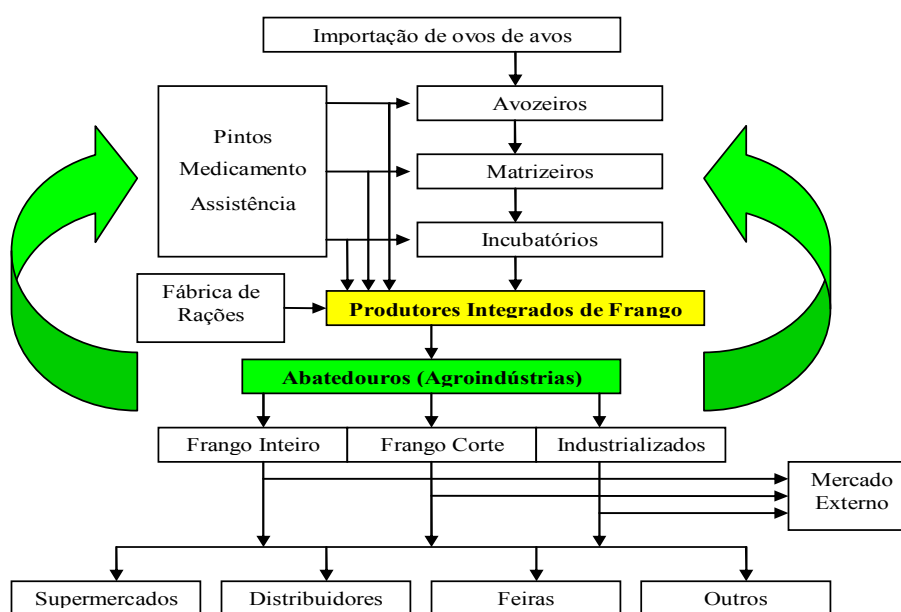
Importação de ovos de avos

Pintos
Medicamento
Assistência

Avozeiros

Matrizeiros

Incubatórios

Fábrica de Rações

Produtores Integrados de Frango

Abatedouros (Agroindústrias)

Frango Inteiro

Frango Corte

Industrializados

Mercado Externo

Supermercados

Distribuidores

Feiras

Outros